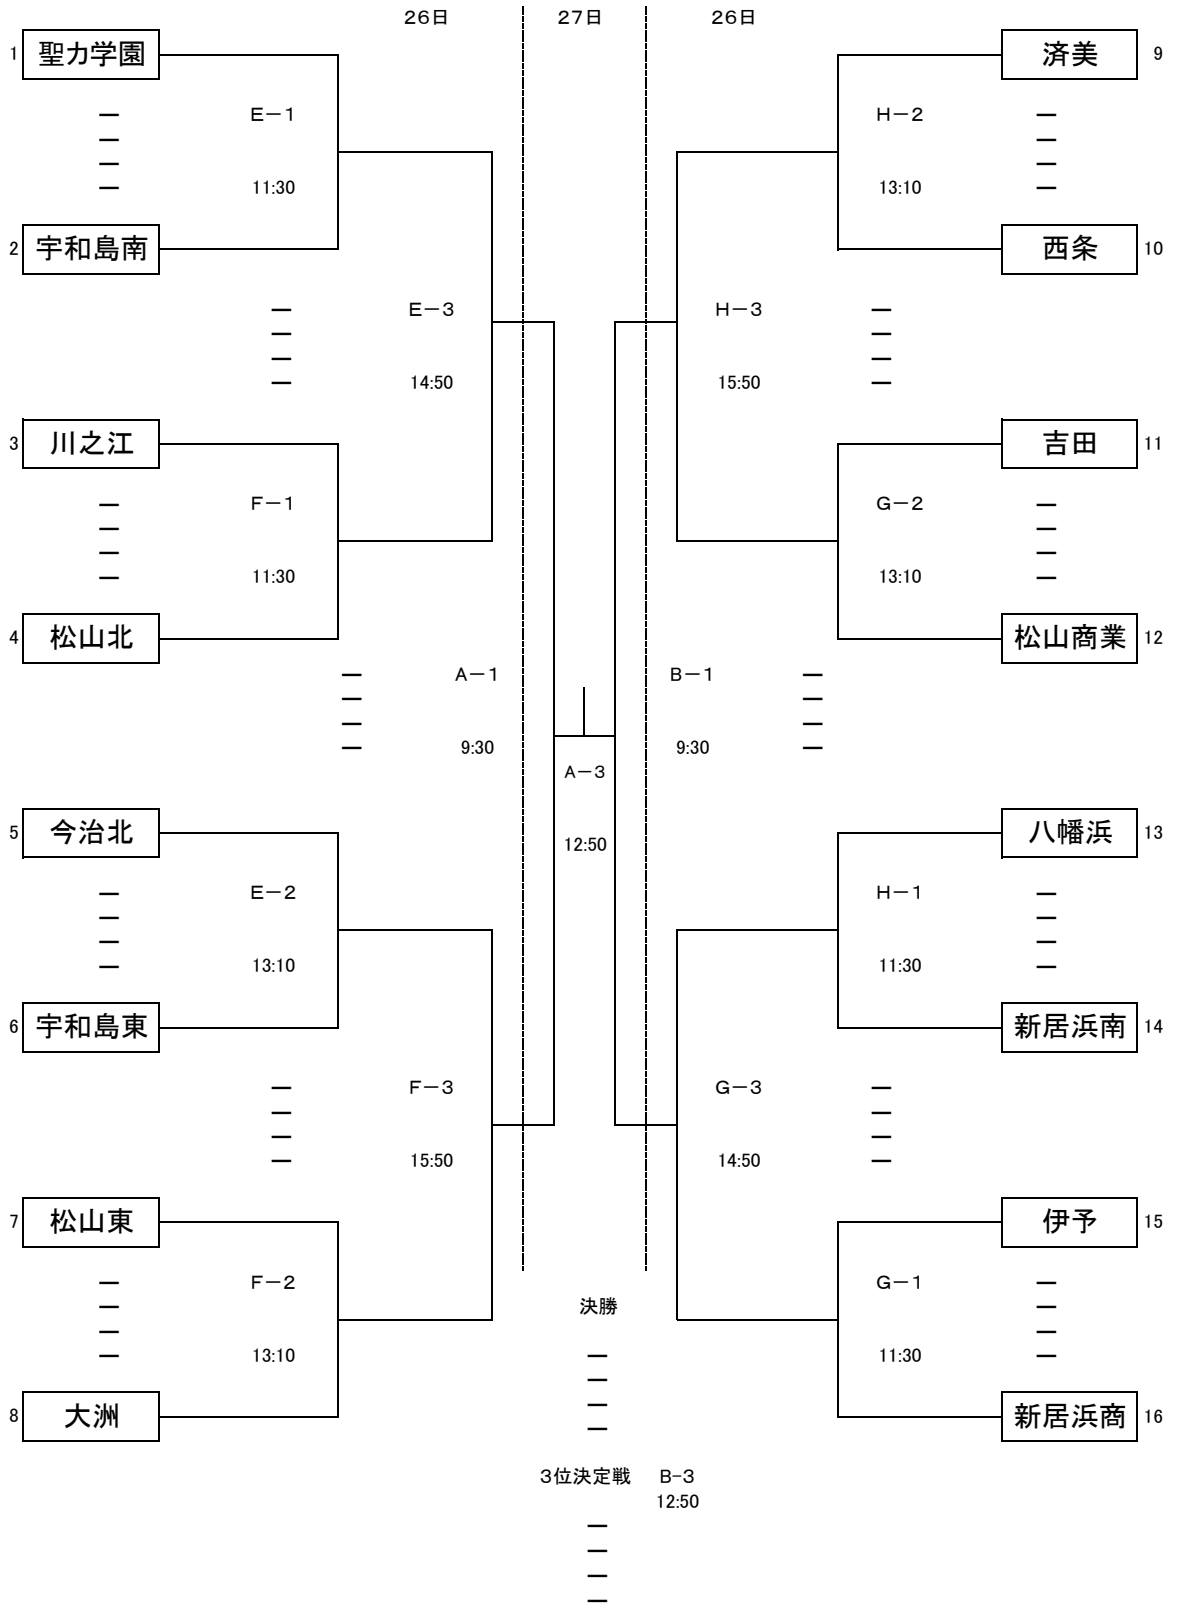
26日 27日 26日

1 聖カ学園
E－1
11:30
2 宇和島南
E－3
14:50
3 川之江
F－1
11:30
4 松山北
A－1
9:30
5 今治北
E－2
13:10
6 宇和島東
F－3
15:50
7 松山東
F－2
13:10
8 大洲

9 済美
H－2
13:10
10 西条
H－3
15:50
11 吉田
G－2
13:10
12 松山商業
B－1
9:30
13 八幡浜
H－1
11:30
14 新居浜南
G－3
14:50
15 伊予
G－1
11:30
16 新居浜商

A－3
12:50

決勝

3位決定戦 B-3
12:50